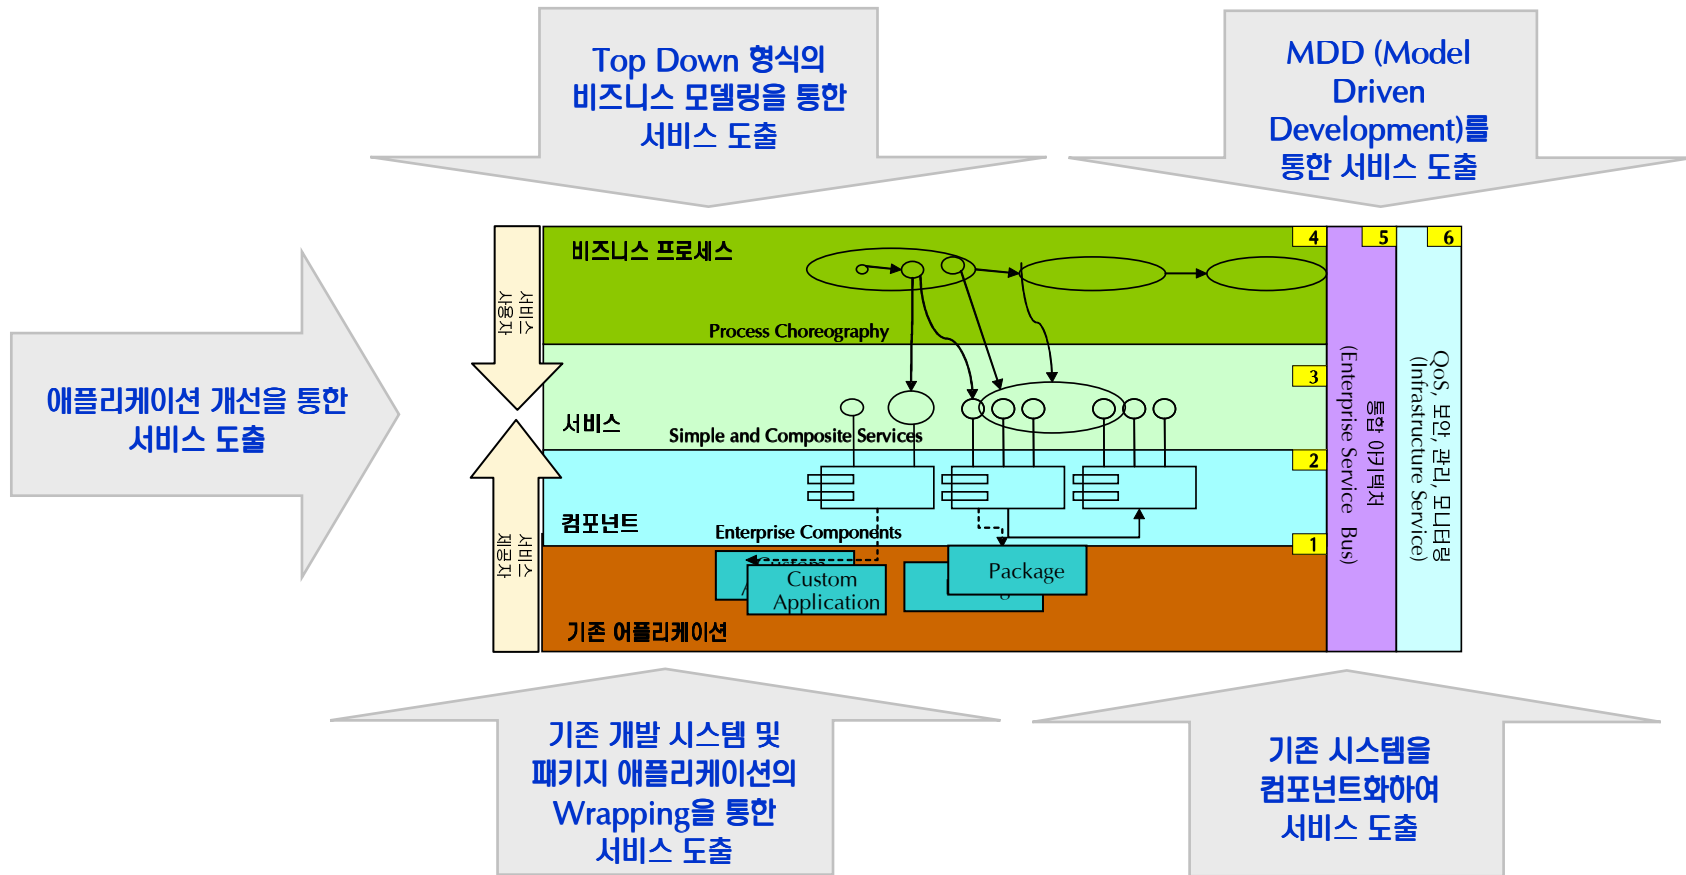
Top Down 형식의 비즈니스 모델링을 통한 서비스 도출

MDD (Model Driven Development)를 통한 서비스 도출

애플리케이션 개선을 통한 서비스 도출

서비스 사용자

서비스 제공자

비즈니스 프로세스

Process Choreography

서비스

Simple and Composite Services

컴포넌트

Enterprise Components

Custom Application

Package

기존 어플리케이션

4

3

2

1

5

6

통합 아키텍처 (Enterprise Service Bus)

QoS, 보안, 관리, 모니터링 (Infrastructure Service)

기존 개발 시스템 및 패키지 애플리케이션의 Wrapping을 통한 서비스 도출

기존 시스템을 컴포넌트화하여 서비스 도출